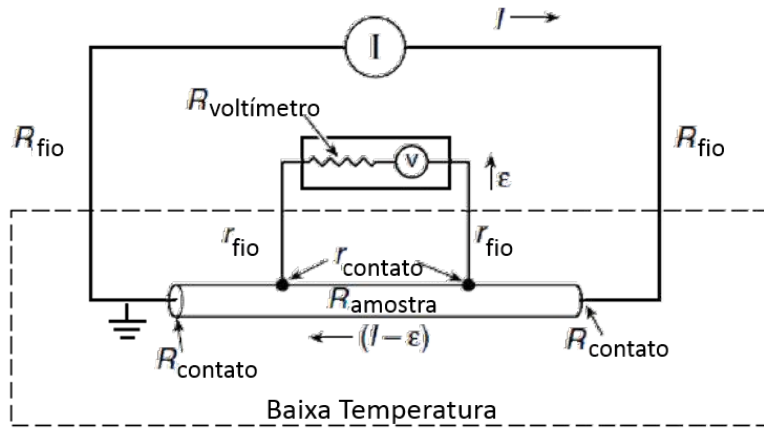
$I \longrightarrow$

I

$R_{\text{voltímetro}}$

$R_{\text{fio}}$

V

$\uparrow \varepsilon$

$R_{\text{fio}}$

$r_{\text{fio}}$

$r_{\text{contato}}$

$r_{\text{fio}}$

$R_{\text{amostra}}$

$\longleftarrow (I - \varepsilon)$

$R_{\text{contato}}$

$R_{\text{contato}}$

Baixa Temperatura